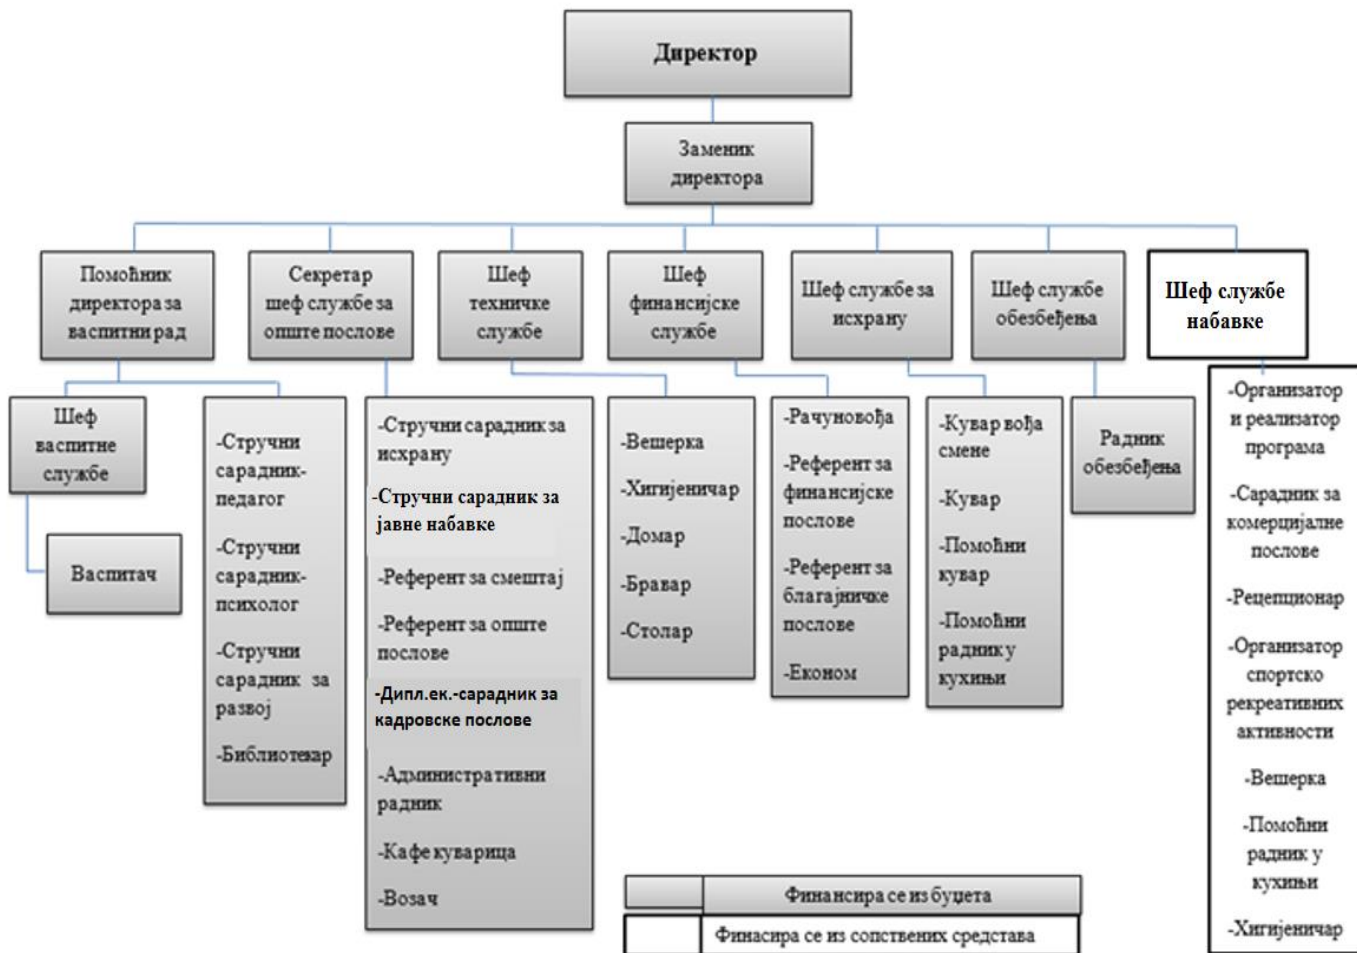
Директор

Заменик директора

Помоћник директора за васпитни рад

Секретар шеф службе за опште послове

Шеф техничке службе

Шеф финансијске службе

Шеф службе за исхрану

Шеф службе обезбеђења

Шеф службе набавке

Шеф васпитне службе

Васпитач

-Стручни сарадник-педагог

-Стручни сарадник-психолог

-Стручни сарадник за развој

-Библиотекар

-Стручни сарадник за исхрану

-Стручни сарадник за јавне набавке

-Референт за смештај

-Референт за опште послове

-Дипл.ек.-сарадник за кадровске послове

-Административни радник

-Кафе куварица

-Возач

-Вешерка

-Хигијеничар

-Домар

-Бравар

-Столар

-Рачуновођа

-Референт за финансијске послове

-Референт за благајничке послове

-Економ

-Кувар вођа смене

-Кувар

-Помоћни кувар

-Помоћни радник у кухињи

Радник обезбеђења

-Организатор и реализатор програма

-Сарадник за комерцијалне послове

-Рецепционар

-Организатор спортско рекреативних активности

-Вешерка

-Помоћни радник у кухињи

-Хигијеничар

| | Финансира се из буџета |
|---|---|
| | Финасира се из сопствених средстава |